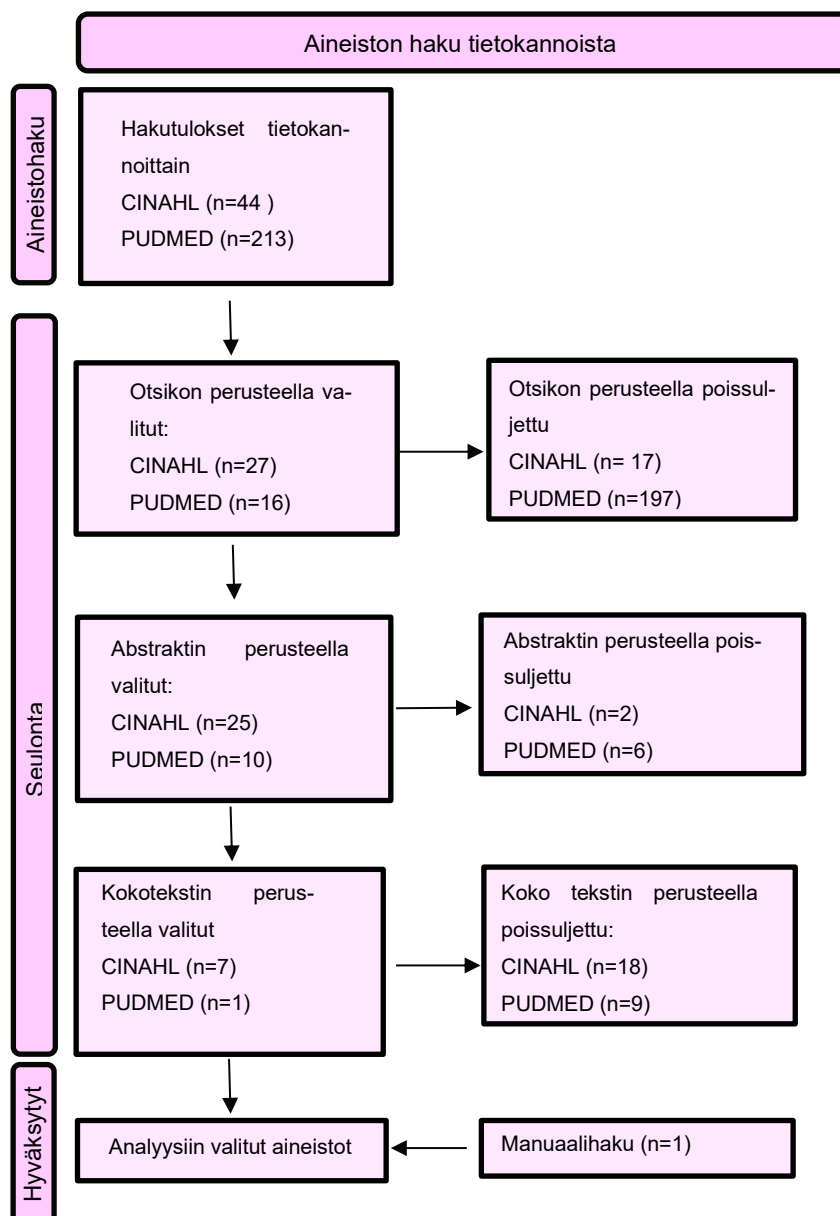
Aineiston haku tietokannoista

Aineistohaku

Hakutulokset tietokannoittain
CINAHL (n=44 )
PUDMED (n=213)

Seulonta

Otsikon perusteella valitut:
CINAHL (n=27)
PUDMED (n=16)

Otsikon perusteella poissuljettu
CINAHL (n= 17)
PUDMED (n=197)

Abstraktin perusteella valitut:
CINAHL (n=25)
PUDMED (n=10)

Abstraktin perusteella poissuljettu
CINAHL (n=2)
PUDMED (n=6)

Kokotekstin perusteella valitut
CINAHL (n=7)
PUDMED (n=1)

Koko tekstin perusteella poissuljettu:
CINAHL (n=18)
PUDMED (n=9)

Hyväksytyt

Analyysiin valitut aineistot

Manuaalihaku (n=1)